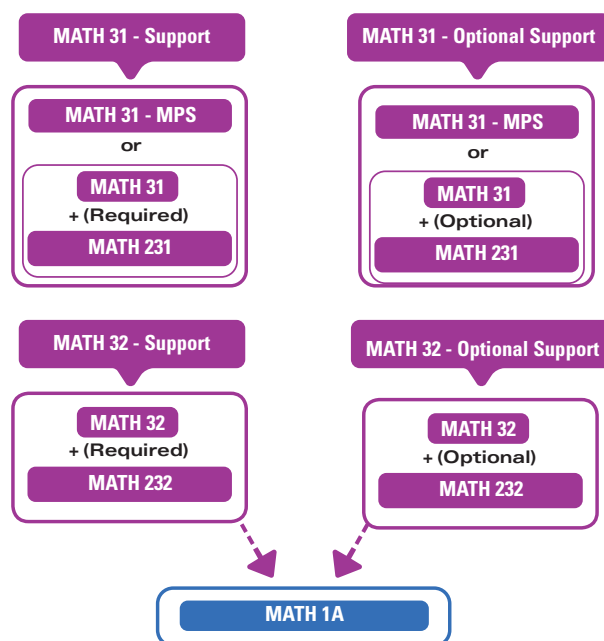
MATH 31 - Support

MATH 31 - MPS
or
MATH 31
+ (Required)
MATH 231

MATH 31 - Optional Support

MATH 31 - MPS
or
MATH 31
+ (Optional)
MATH 231

MATH 32 - Support

MATH 32
+ (Required)
MATH 232

MATH 32 - Optional Support

MATH 32
+ (Optional)
MATH 232

MATH 1A